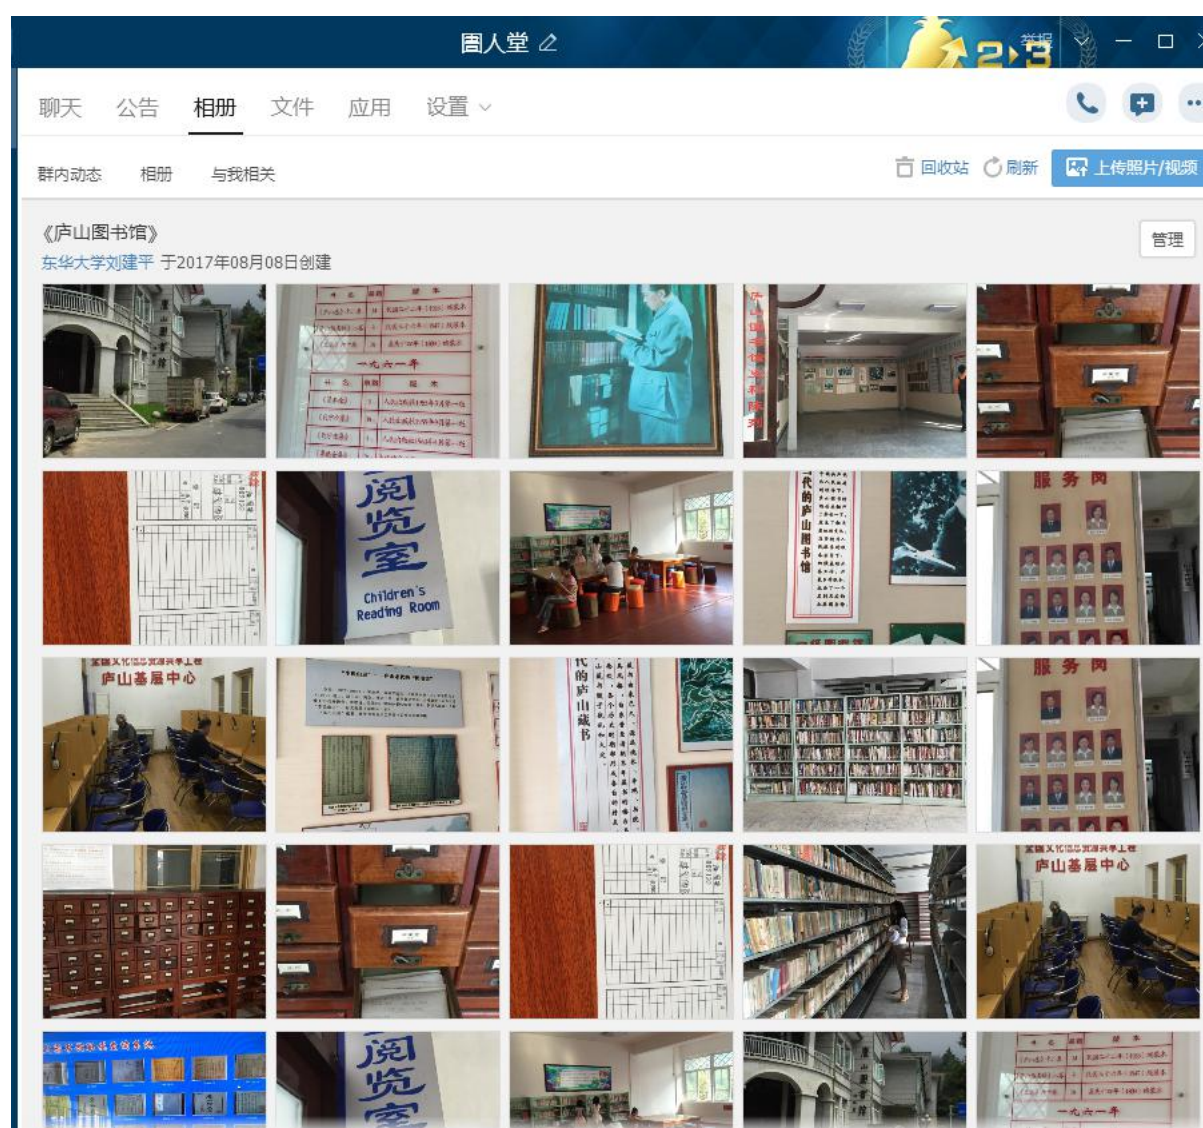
圕人堂

聊天 公告 相册 文件 应用 设置

群内动态 相册 与我相关

回收站 刷新 上传照片/视频

《庐山图书馆》
东华大学刘建平 于2017年08月08日创建

管理

一九六一年

阅览室
Children's Reading Room

服务岗

庐山基层中心

庐山基层中心

阅览室

一九六一年